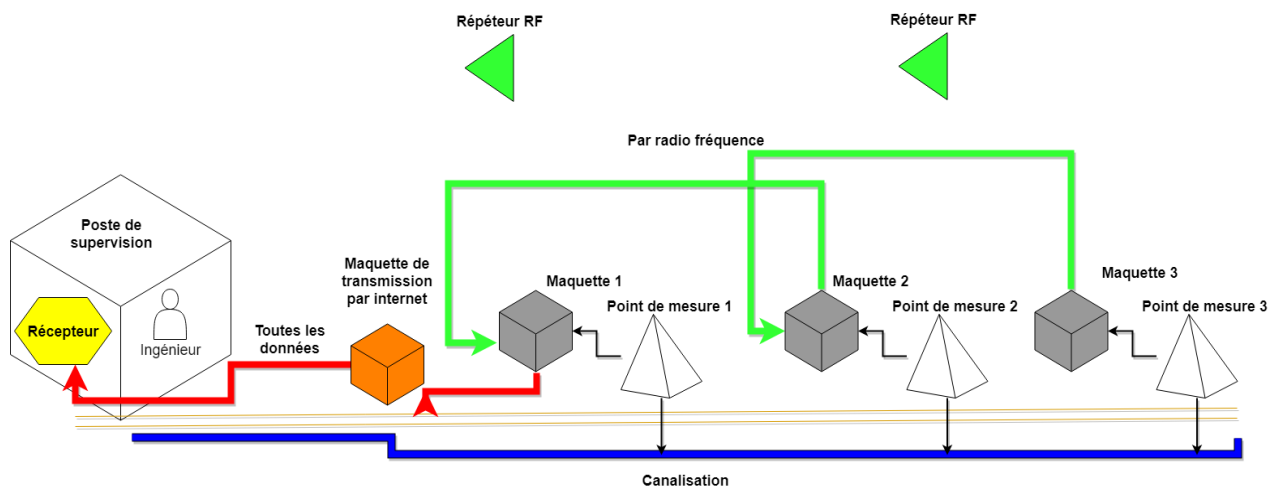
Répéteur RF

Répéteur RF

Par radio fréquence

Poste de supervision

Récepteur

Ingénieur

Toutes les données

Maquette de transmission par internet

Maquette 1

Point de mesure 1

Maquette 2

Point de mesure 2

Maquette 3

Point de mesure 3

Canalisation